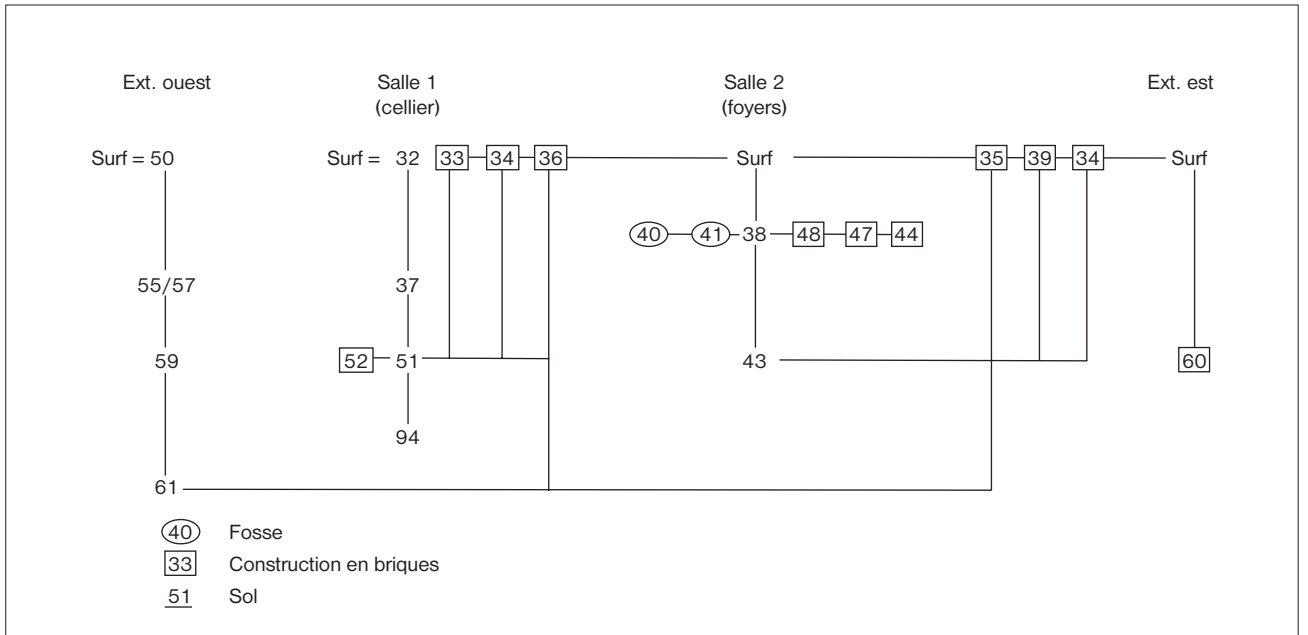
Ext. ouest

Salle 1 (cellier)

Salle 2 (foyers)

Ext. est

Surf = 50

Surf = 32

33 34 36

Surf

35 39 34

Surf

40 41 38 48 47 44

55/57

37

59

52 51

43

60

94

61

40 Fosse

33 Construction en briques

51 Sol